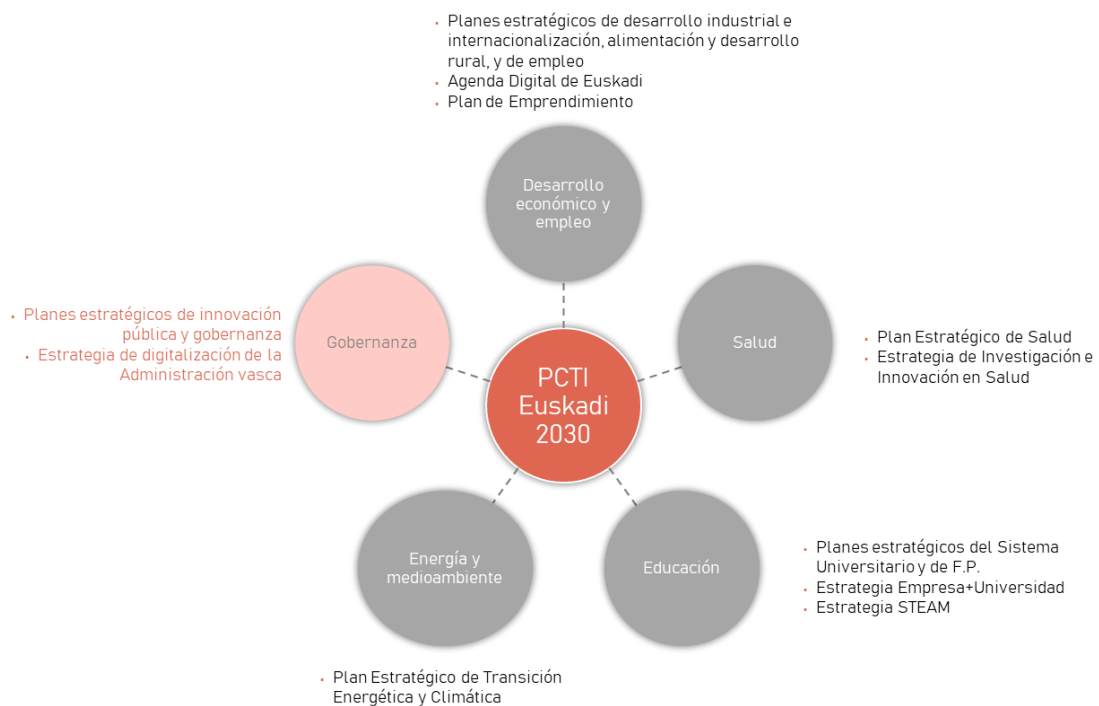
• Planes estratégicos de desarrollo industrial e internacionalización, alimentación y desarrollo rural, y de empleo
• Agenda Digital de Euskadi
• Plan de Emprendimiento

Desarrollo económico y empleo

• Planes estratégicos de innovación pública y gobernanza
• Estrategia de digitalización de la Administración vasca

Gobernanza

PCTI Euskadi 2030

Salud

• Plan Estratégico de Salud
• Estrategia de Investigación e Innovación en Salud

Energía y medioambiente

Educación

• Planes estratégicos del Sistema Universitario y de F.P.
• Estrategia Empresa+Universidad
• Estrategia STEAM

• Plan Estratégico de Transición Energética y Climática